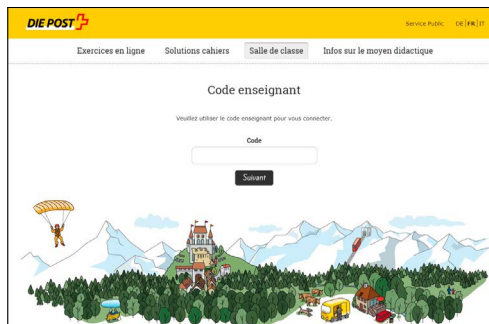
DIE POST

Service Public DE | FR | IT

Exercices en ligne Solutions cahiers Salle de classe Infos sur le moyen didactique

Code enseignant

Veuillez utiliser le code enseignant pour vous connecter.

Code

Suivant